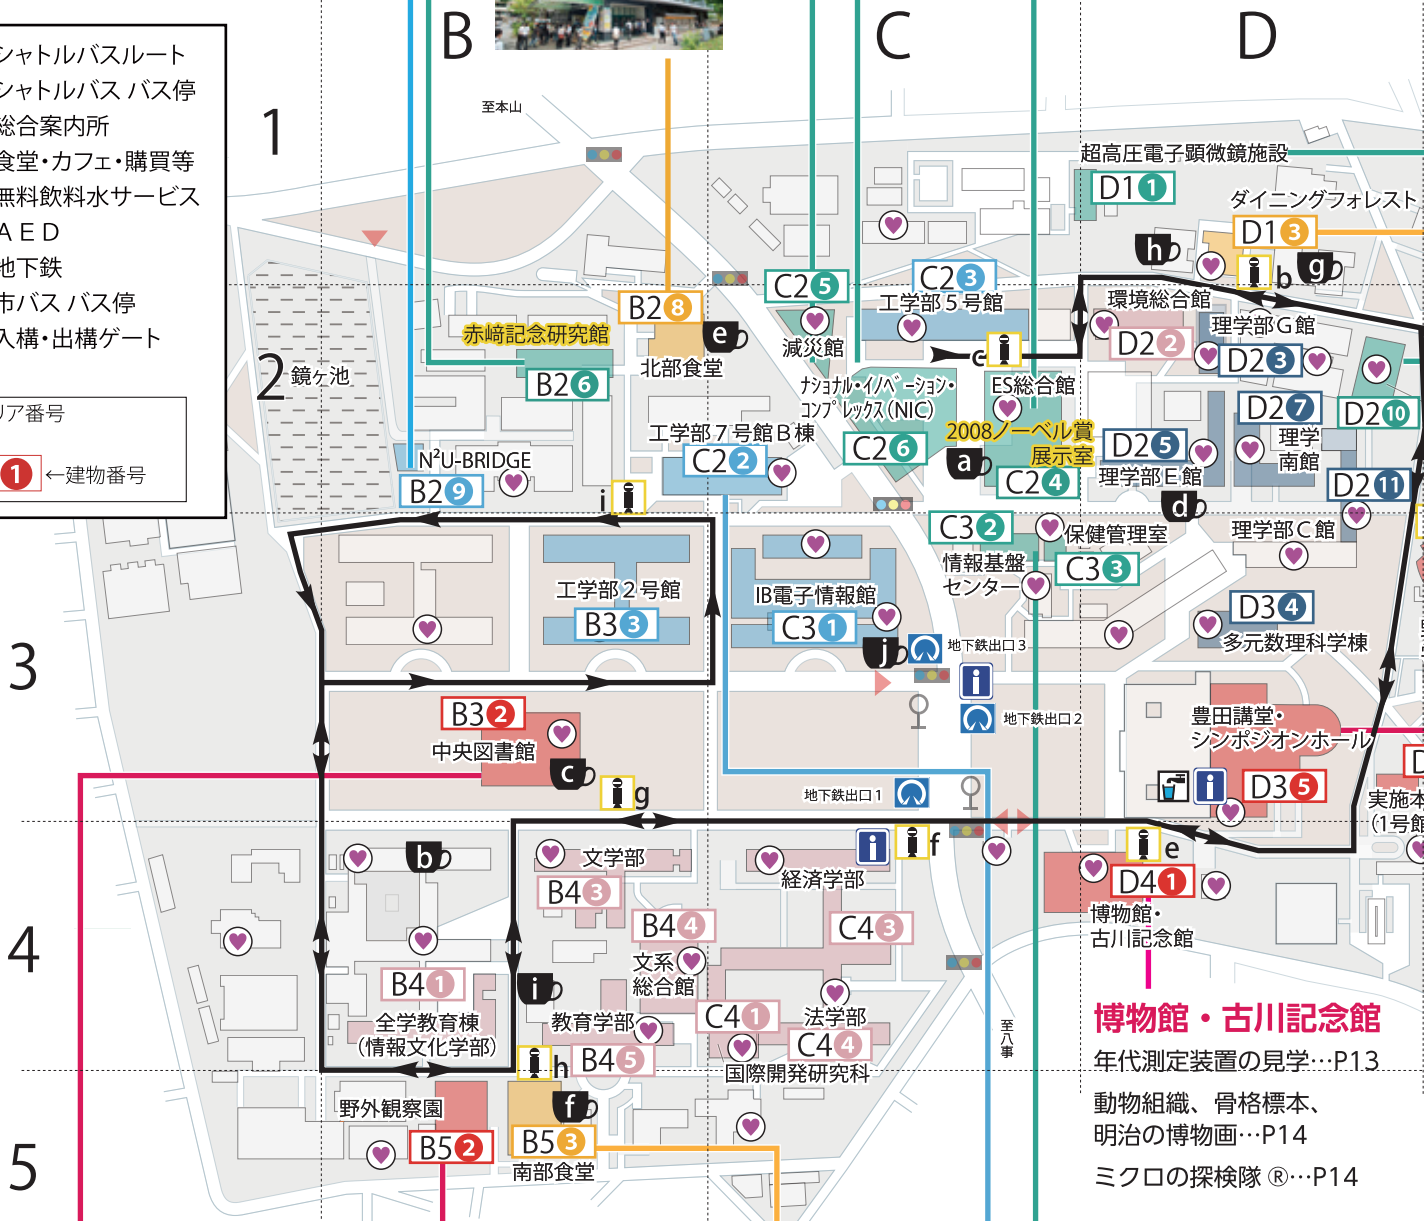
シャトルバスルート
シャトルバス バス停
総合案内所
食堂・カフェ・購買等
無料飲料水サービス
AED
地下鉄
市バス バス停
入構・出構ゲート

リア番号
1 ←建物番号

B C D
1 2 3 4 5

至本山
超高圧電子顕微鏡施設
D1 1
ダイニングフォレスト
D1 3
h b g
C2 5
C2 3
工学部5号館
B2 8
赤崎記念研究館
e
減災館
環境総合館
D2 2
理学部G館
D2 3
鏡ヶ池
B2 6
北部食堂
ナショナル・イノベーション・コンプレックス(NIC)
ES総合館
D2 7
D2 10
工学部7号館B棟
2008ノーベル賞展示室
C2 6
D2 5
理学南館
N²U-BRIDGE
C2 2
a
C2 4
理学部E館
D2 11
B2 9
i
d
C3 2
保健管理室
理学部C館
工学部2号館
情報基盤センター
C3 3
B3 3
IB電子情報館
D3 4
C3 1
多元数理科学棟
j
地下鉄出口3
地下鉄出口2
豊田講堂・シンポジオンホール
B3 2
中央図書館
c
g
D3 5
実施本部(1号館
地下鉄出口1
b
文学部
f
経済学部
e
B4 3
D4 1
B4 4
C4 3
博物館・古川記念館
文系総合館
B4 1
i
全学教育棟(情報文化学部)
教育学部
C4 1
法学部
C4 4
博物館・古川記念館
B4 5
h
国際開発研究科
至八事
年代測定装置の見学…P13
野外観察園
f
B5 2
B5 3
南部食堂
動物組織、骨格標本、明治の博物画…P14
ミクロの探検隊®…P14